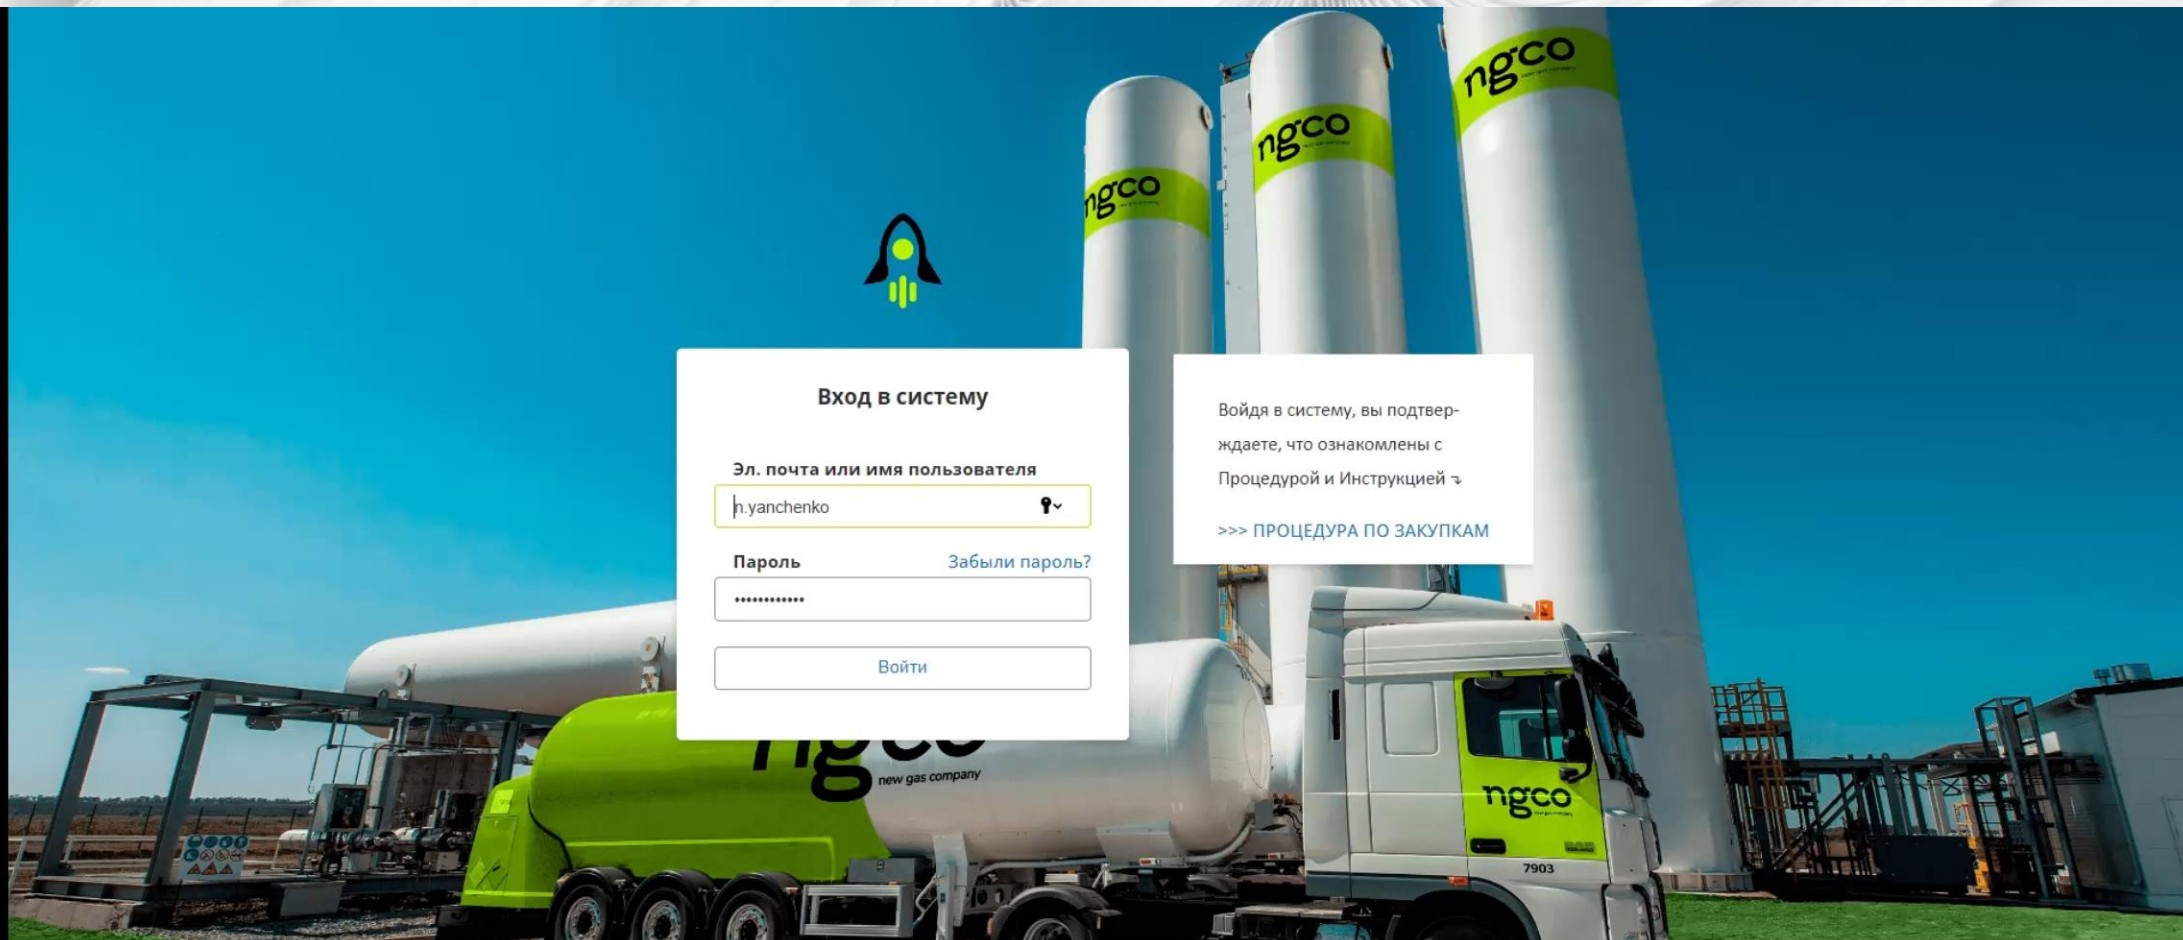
ngco

ngco

ngco

Вход в систему

Эл. почта или имя пользователя

n.yanchenko

Пароль

Забыли пароль?

••••••••••••

Войти

Войдя в систему, вы подтверждаете, что ознакомлены с Процедурой и Инструкцией

>>> ПРОЦЕДУРА ПО ЗАКУПКАМ

ngco new gas company

ngco

7903